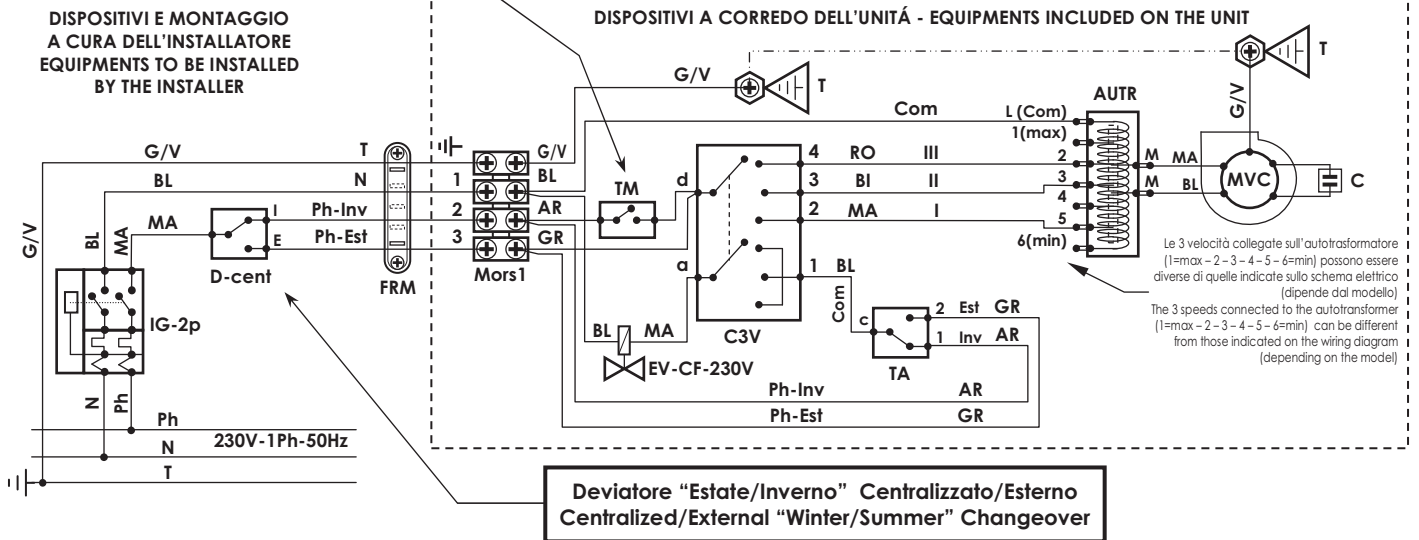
DISPOSITIVI E MONTAGGIO
A CURA DELL'INSTALLATORE
EQUIPMENTS TO BE INSTALLED
BY THE INSTALLER

DISPOSITIVI A CORREDO DELL'UNITÁ - EQUIPMENTS INCLUDED ON THE UNIT

T
G/V
T
AUTR
G/V
Com
L (Com)
1(max)
G/V
T
G/V
4
RO
III
2
M
MA
BL
N
1
BL
d
3
BI
II
3
M
BL
MVC
C
MA
2
AR
TM
Ph-Inv
I
4
2
MA
I
G/V
BL
MA
E
Ph-Est
3
GR
5
6(min)
D-cent
FRM
Mors1
a
1
BL

Le 3 velocità collegate sull'autotrasformatore (1=max – 2 – 3 – 4 – 5 – 6=min) possono essere diverse di quelle indicate sullo schema elettrico (dipende dal modello)
The 3 speeds connected to the autotransformer (1=max – 2 – 3 – 4 – 5 – 6=min) can be different from those indicated on the wiring diagram (depending on the model)

IG-2p
Com
2
Est
GR
C3V
c
BL
MA
1
Inv
AR
EV-CF-230V
TA
N
Ph
Ph-Inv
AR
Ph-Est
GR
Ph
N
230V-1Ph-50Hz
T

Deviatore "Estate/Inverno" Centralizzato/Esterno
Centralized/External "Winter/Summer" Changeover